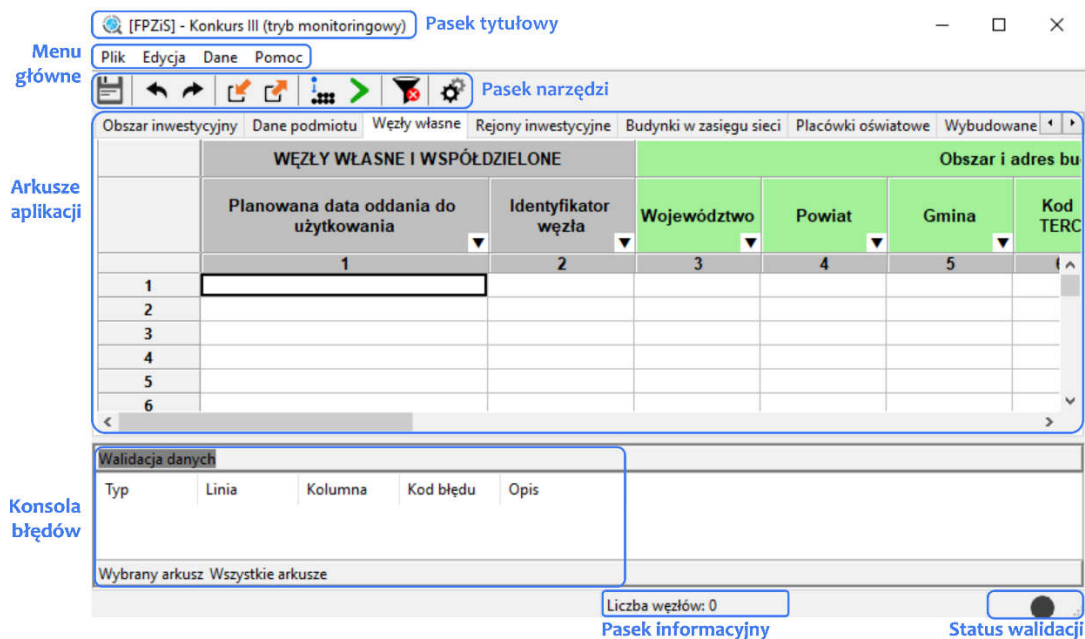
[FPZiS] - Konkurs III (tryb monitoringowy)

Pasek tytułowy

Menu główne

Plik Edycja Dane Pomoc

Pasek narzędzi

Arkusze aplikacji

Obszar inwestycyjny | Dane podmiotu | Węzły własne | Rejony inwestycyjne | Budynki w zasięgu sieci | Placówki oświatowe | Wybudowane

| | WĘZŁY WŁASNE I WSPÓŁDZIELONE | | Obszar i adres bu | | | |
|---|---|---|---|---|---|---|
| | Planowana data oddania do użytkowania | Identyfikator węzła | Województwo | Powiat | Gmina | Kod TERC |
| | 1 | 2 | 3 | 4 | 5 | |
| 1 | | | | | | |
| 2 | | | | | | |
| 3 | | | | | | |
| 4 | | | | | | |
| 5 | | | | | | |
| 6 | | | | | | |

Konsola błędów

Walidacja danych

| Typ | Linia | Kolumna | Kod błędu | Opis |
|---|---|---|---|---|

Wybrany arkusz Wszystkie arkusze

Liczba węzłów: 0

Pasek informacyjny

Status walidacji